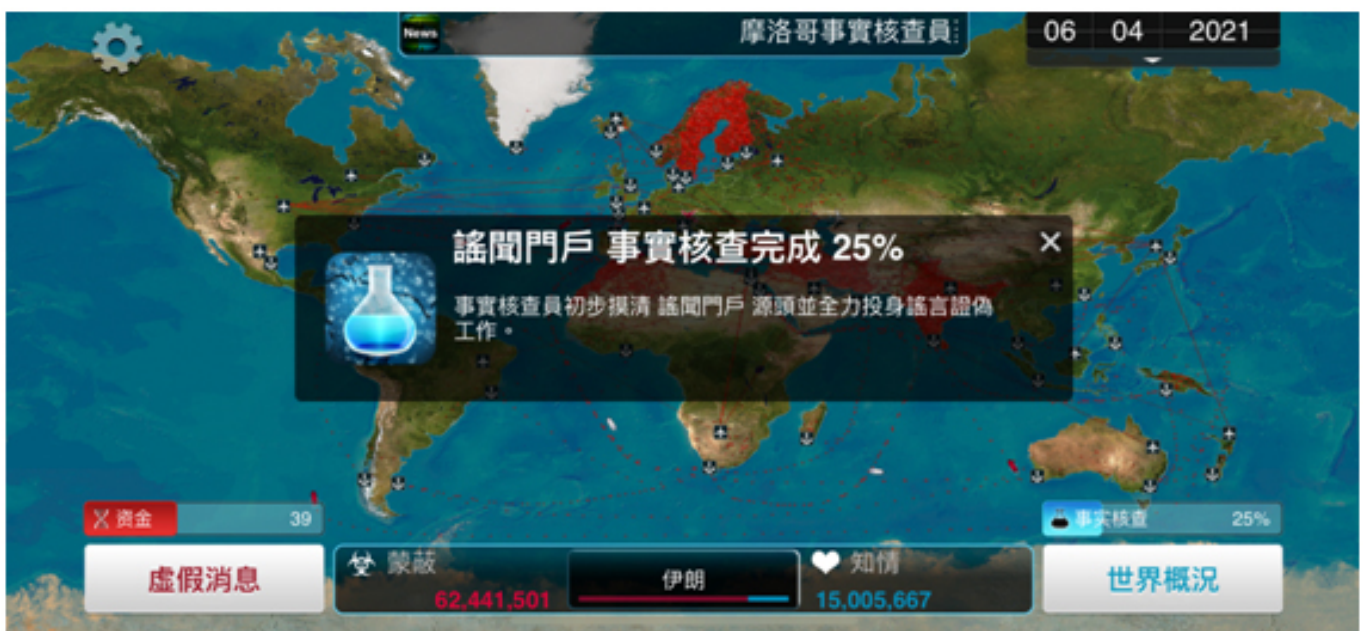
News 摩洛哥事實核查員

06 04 2021

謠聞門戶 事實核查完成 25%

事實核查員初步摸清 謠聞門戶 源頭並全力投身謠言證偽工作。

资金 39

事实核查 25%

虛假消息

蒙蔽
62,441,501

伊朗

知情
15,005,667

世界概況